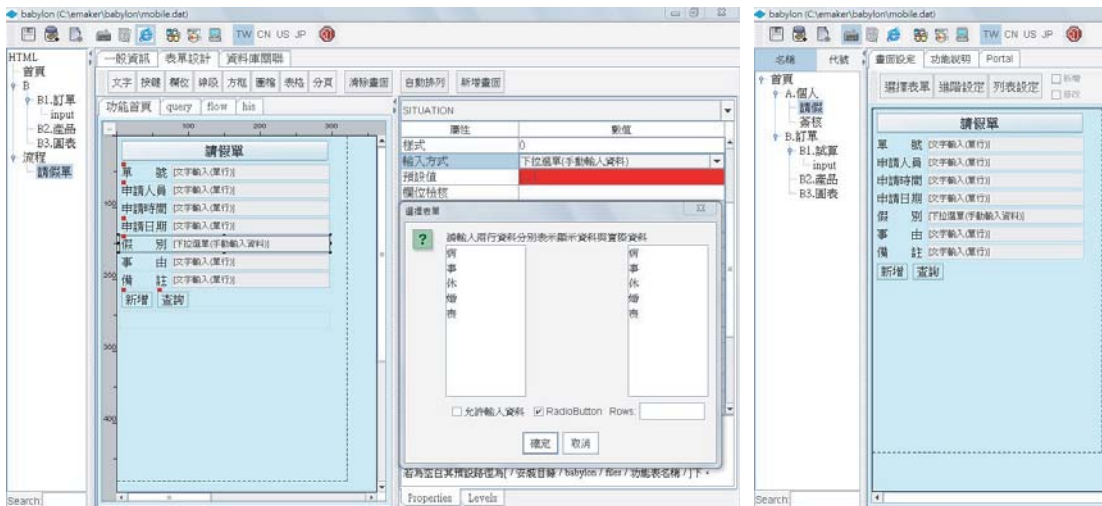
babylon (C:\emaker\babylon\mobile.dat)

TW CN US JP

HTML
首頁
B
B1.訂單
input
B2.產品
B3.圖表
流程
請假單

一般資訊 表單設計 資料庫關聯

文字 按鍵 欄位 線段 方框 圖檔 表格 分頁 清除畫面 自動排列 新增畫面

功能首頁 query flow his

100 200 300

請假單
單 號 [文字輸入(單行)]
申請人員 [文字輸入(單行)]
申請時間 [文字輸入(單行)]
申請日期 [文字輸入(單行)]
假 別 [下拉選單(手動輸入資料)]
事 由 [文字輸入(單行)]
備 註 [文字輸入(單行)]
新增 查詢

SITUATION

| 屬性 | 數值 |
|---|---|
| 樣式 | 0 |
| 輸入方式 | 下拉選單(手動輸入資料) |
| 預設值 | |
| 欄位檢核 | |

選擇表單

請輸入兩行資料分別表示顯示資料與實際資料

病 事 休 婚 喪

病 事 休 婚 喪

允許輸入資料 RadioButton Rows:

確定 取消

若為空白其預設路徑為[ / 安裝目錄 / babylon / files / 功能表名稱 / ] 下

Properties Levels

Search:

babylon (C:\emaker\babylon\mobile.dat)

TW CN US JP

名稱 代號

首頁
A.個人
請假
簽核
B.訂單
B1.試單
input
B2.產品
B3.圖表

畫面設定 功能說明 Portal

選擇表單 排版設定 列表設定 新增 修改

請假單
單 號 [文字輸入(單行)]
申請人員 [文字輸入(單行)]
申請時間 [文字輸入(單行)]
申請日期 [文字輸入(單行)]
假 別 [下拉選單(手動輸入資料)]
事 由 [文字輸入(單行)]
備 註 [文字輸入(單行)]
新增 查詢

Search: